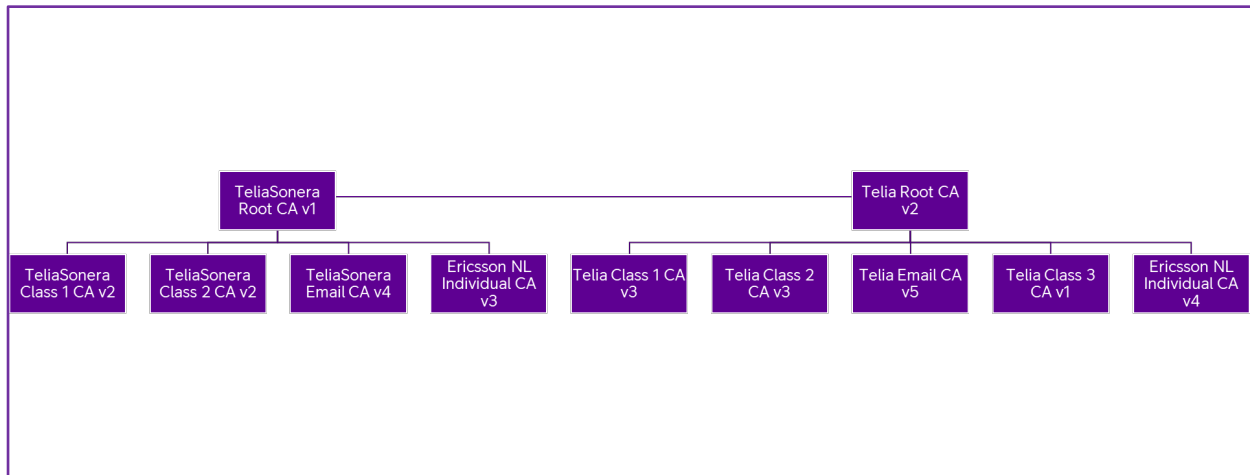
TeliaSonera Root CA v1

Telia Root CA v2

TeliaSonera Class 1 CA v2

TeliaSonera Class 2 CA v2

TeliaSonera Email CA v4

Ericsson NL Individual CA v3

Telia Class 1 CA v3

Telia Class 2 CA v3

Telia Email CA v5

Telia Class 3 CA v1

Ericsson NL Individual CA v4